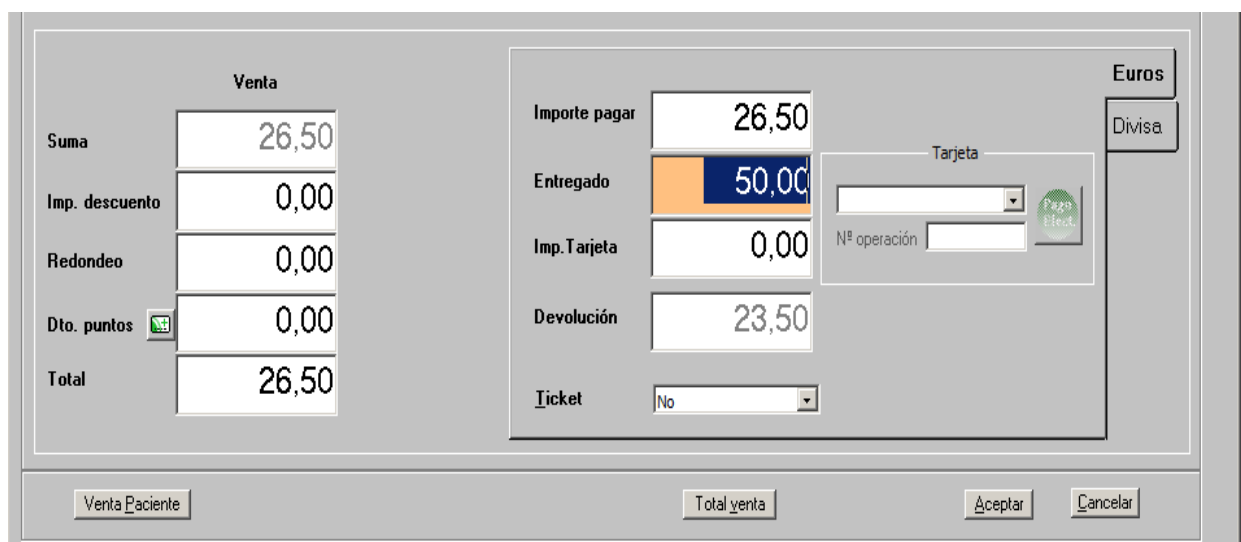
Venta

Suma 26,50

Imp. descuento 0,00

Redondeo 0,00

Dto. puntos 0,00

Total 26,50

Euros

Divisa

Importe pagar 26,50

Entregado 50,00

Imp.Tarjeta 0,00

Devolución 23,50

Ticket No

Tarjeta

Nº operación

Pago Elect.

Venta Paciente

Total venta

Aceptar

Cancelar